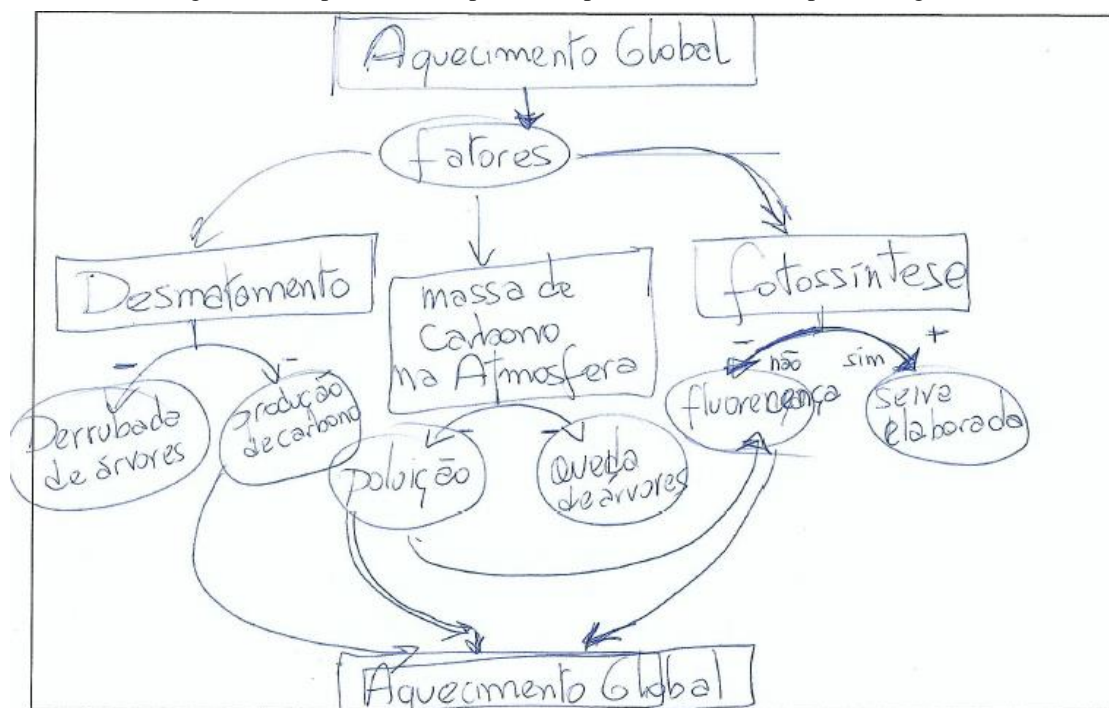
Aquecimento Global

fatores

Desmatamento

massa de Carbono na Atmosfera

fotossíntese

-

-

Derrubada de árvores

produção de carbono

Poluição

queda de árvores

-

não

sim

+

fluorescença

seiva elaborada

Aquecimento Global